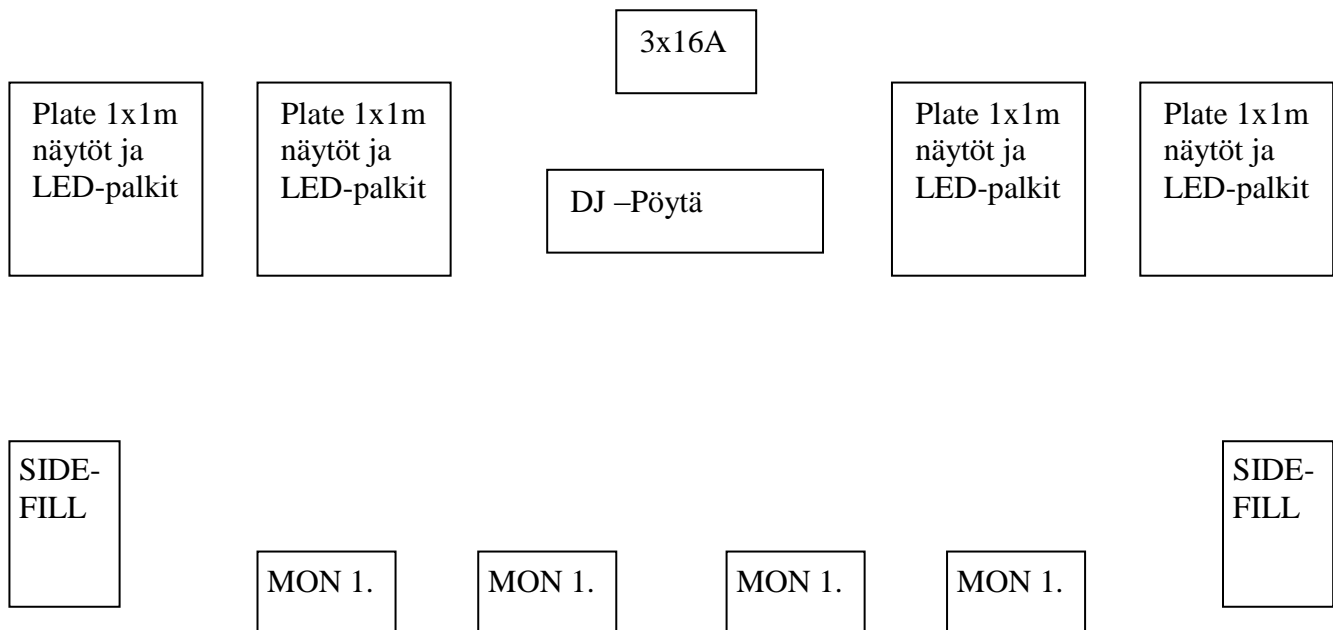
3x16A

Plate 1x1m näytöt ja LED-palkit

Plate 1x1m näytöt ja LED-palkit

DJ –Pöytä

Plate 1x1m näytöt ja LED-palkit

Plate 1x1m näytöt ja LED-palkit

SIDE-FILL

SIDE-FILL

MON 1.

MON 1.

MON 1.

MON 1.